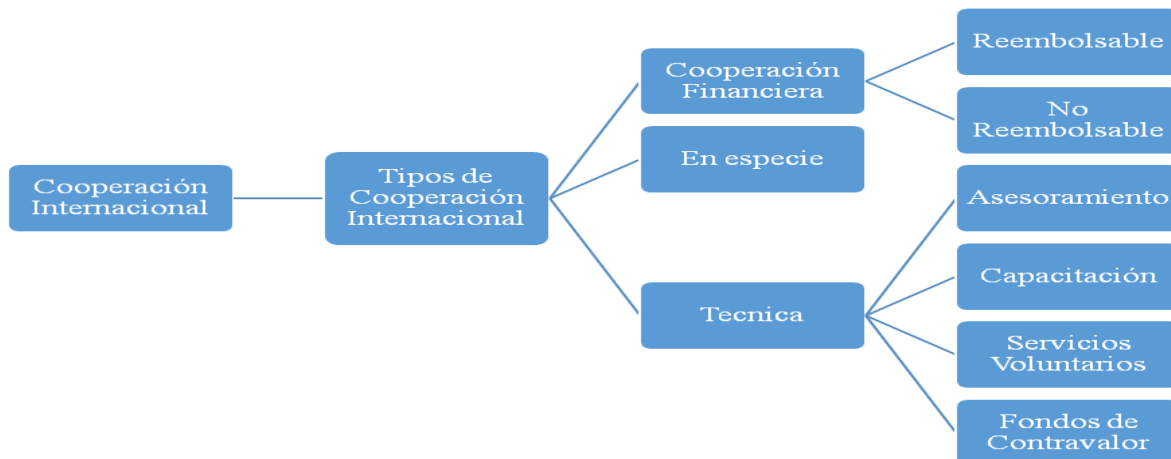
Cooperación Internacional

Tipos de Cooperación Internacional

Cooperación Financiera

Reembolsable

No Reembolsable

En especie

Tecnica

Asesoramiento

Capacitación

Servicios Voluntarios

Fondos de Contravalor